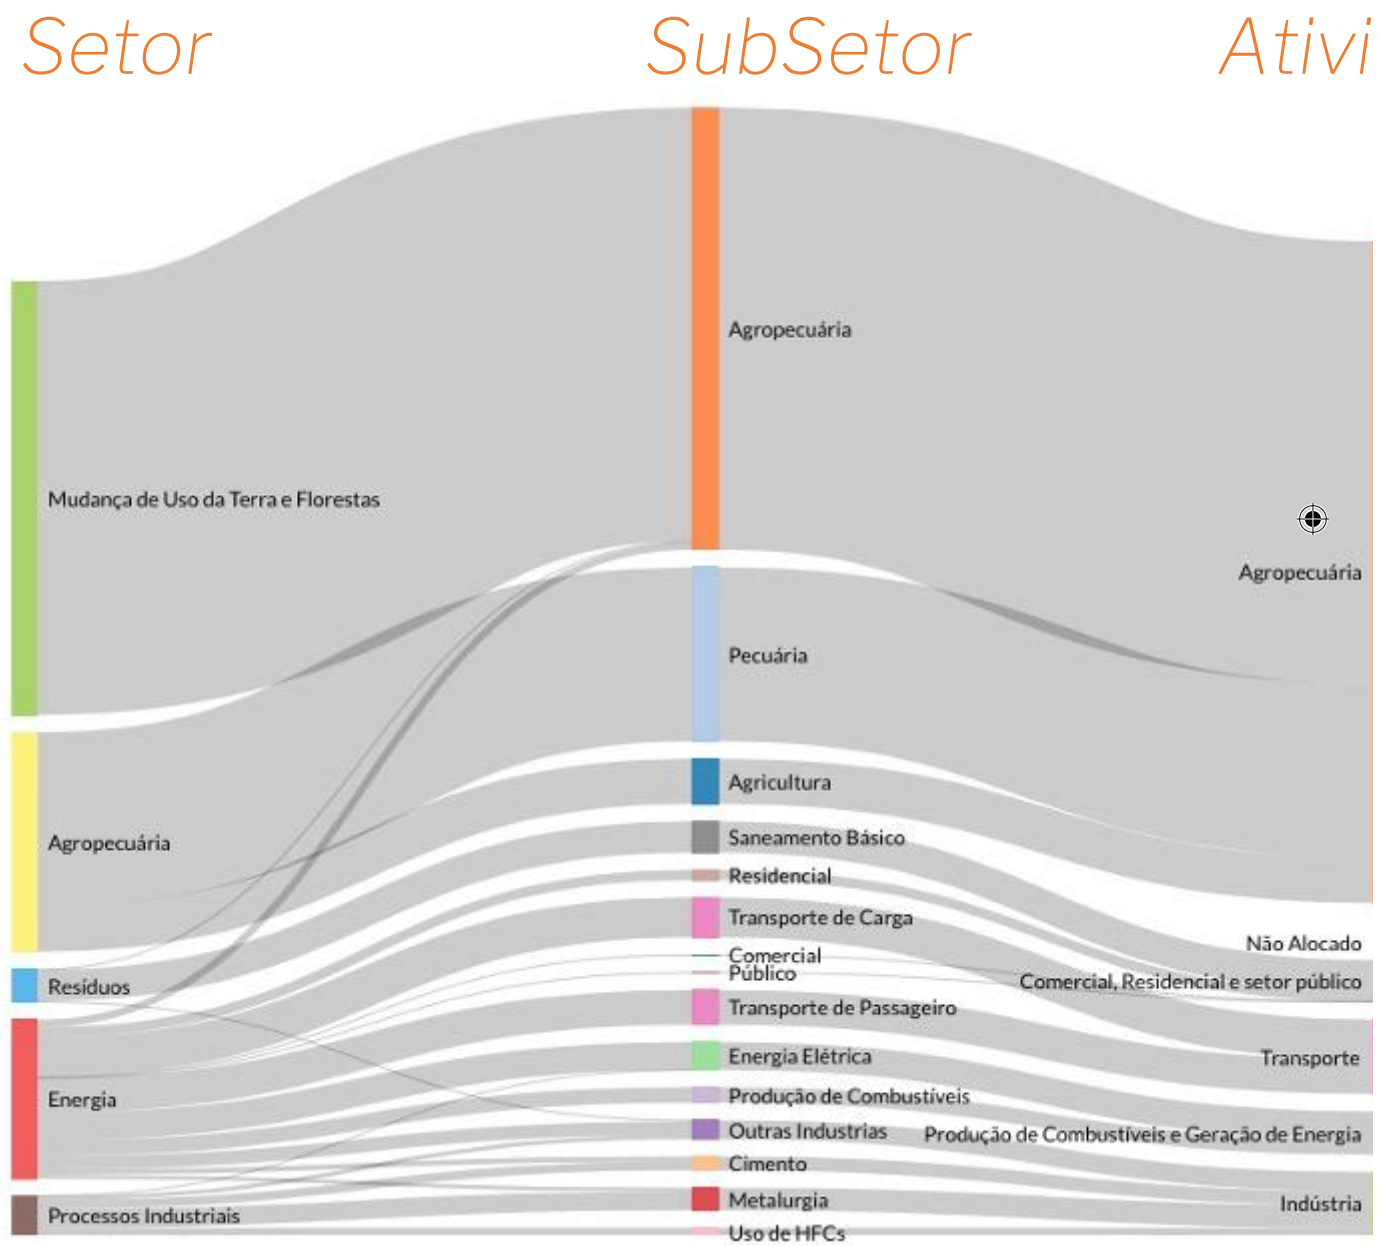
Setor

SubSetor

Ativi

Mudança de Uso da Terra e Florestas

Agropecuária

Resíduos

Energia

Processos Industriais

Agropecuária

Pecuária

Agricultura

Saneamento Básico

Residencial

Transporte de Carga

Comercial

Público

Transporte de Passageiro

Energia Elétrica

Produção de Combustíveis

Outras Industrias

Cimento

Metalurgia

Uso de HFCs

Agropecuária

Não Alocado

Comercial, Residencial e setor público

Transporte

Produção de Combustíveis e Geração de Energia

Indústria